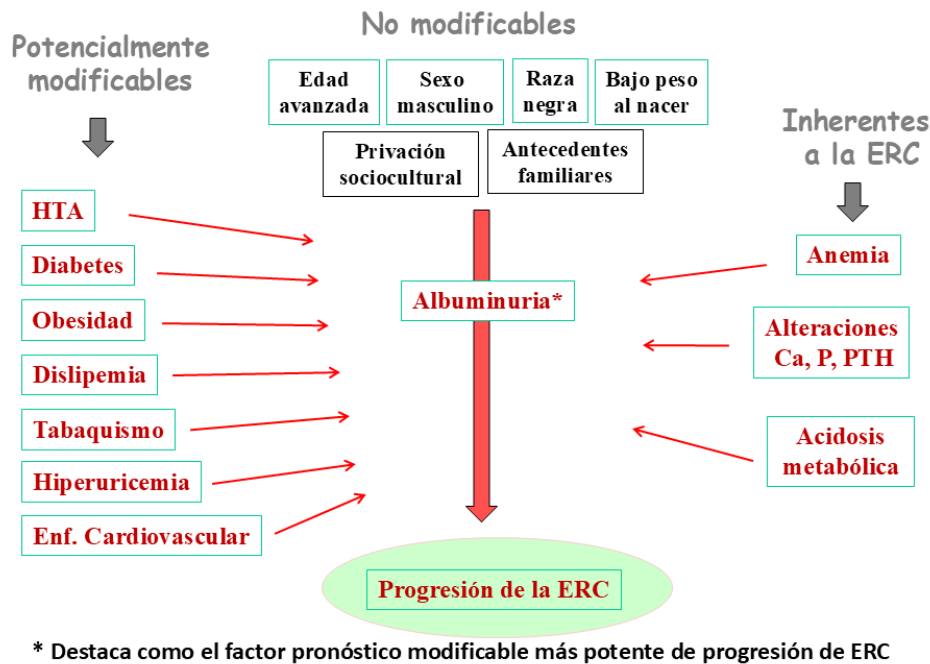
No modificables

Potencialmente modificables

Edad avanzada

Sexo masculino

Raza negra

Bajo peso al nacer

Inherentes a la ERC

Privación sociocultural

Antecedentes familiares

HTA

Diabetes

Obesidad

Dislipemia

Tabaquismo

Hiperuricemia

Enf. Cardiovascular

Albuminuria*

Anemia

Alteraciones Ca, P, PTH

Acidosis metabólica

Progresión de la ERC

* Destaca como el factor pronóstico modificable más potente de progresión de ERC